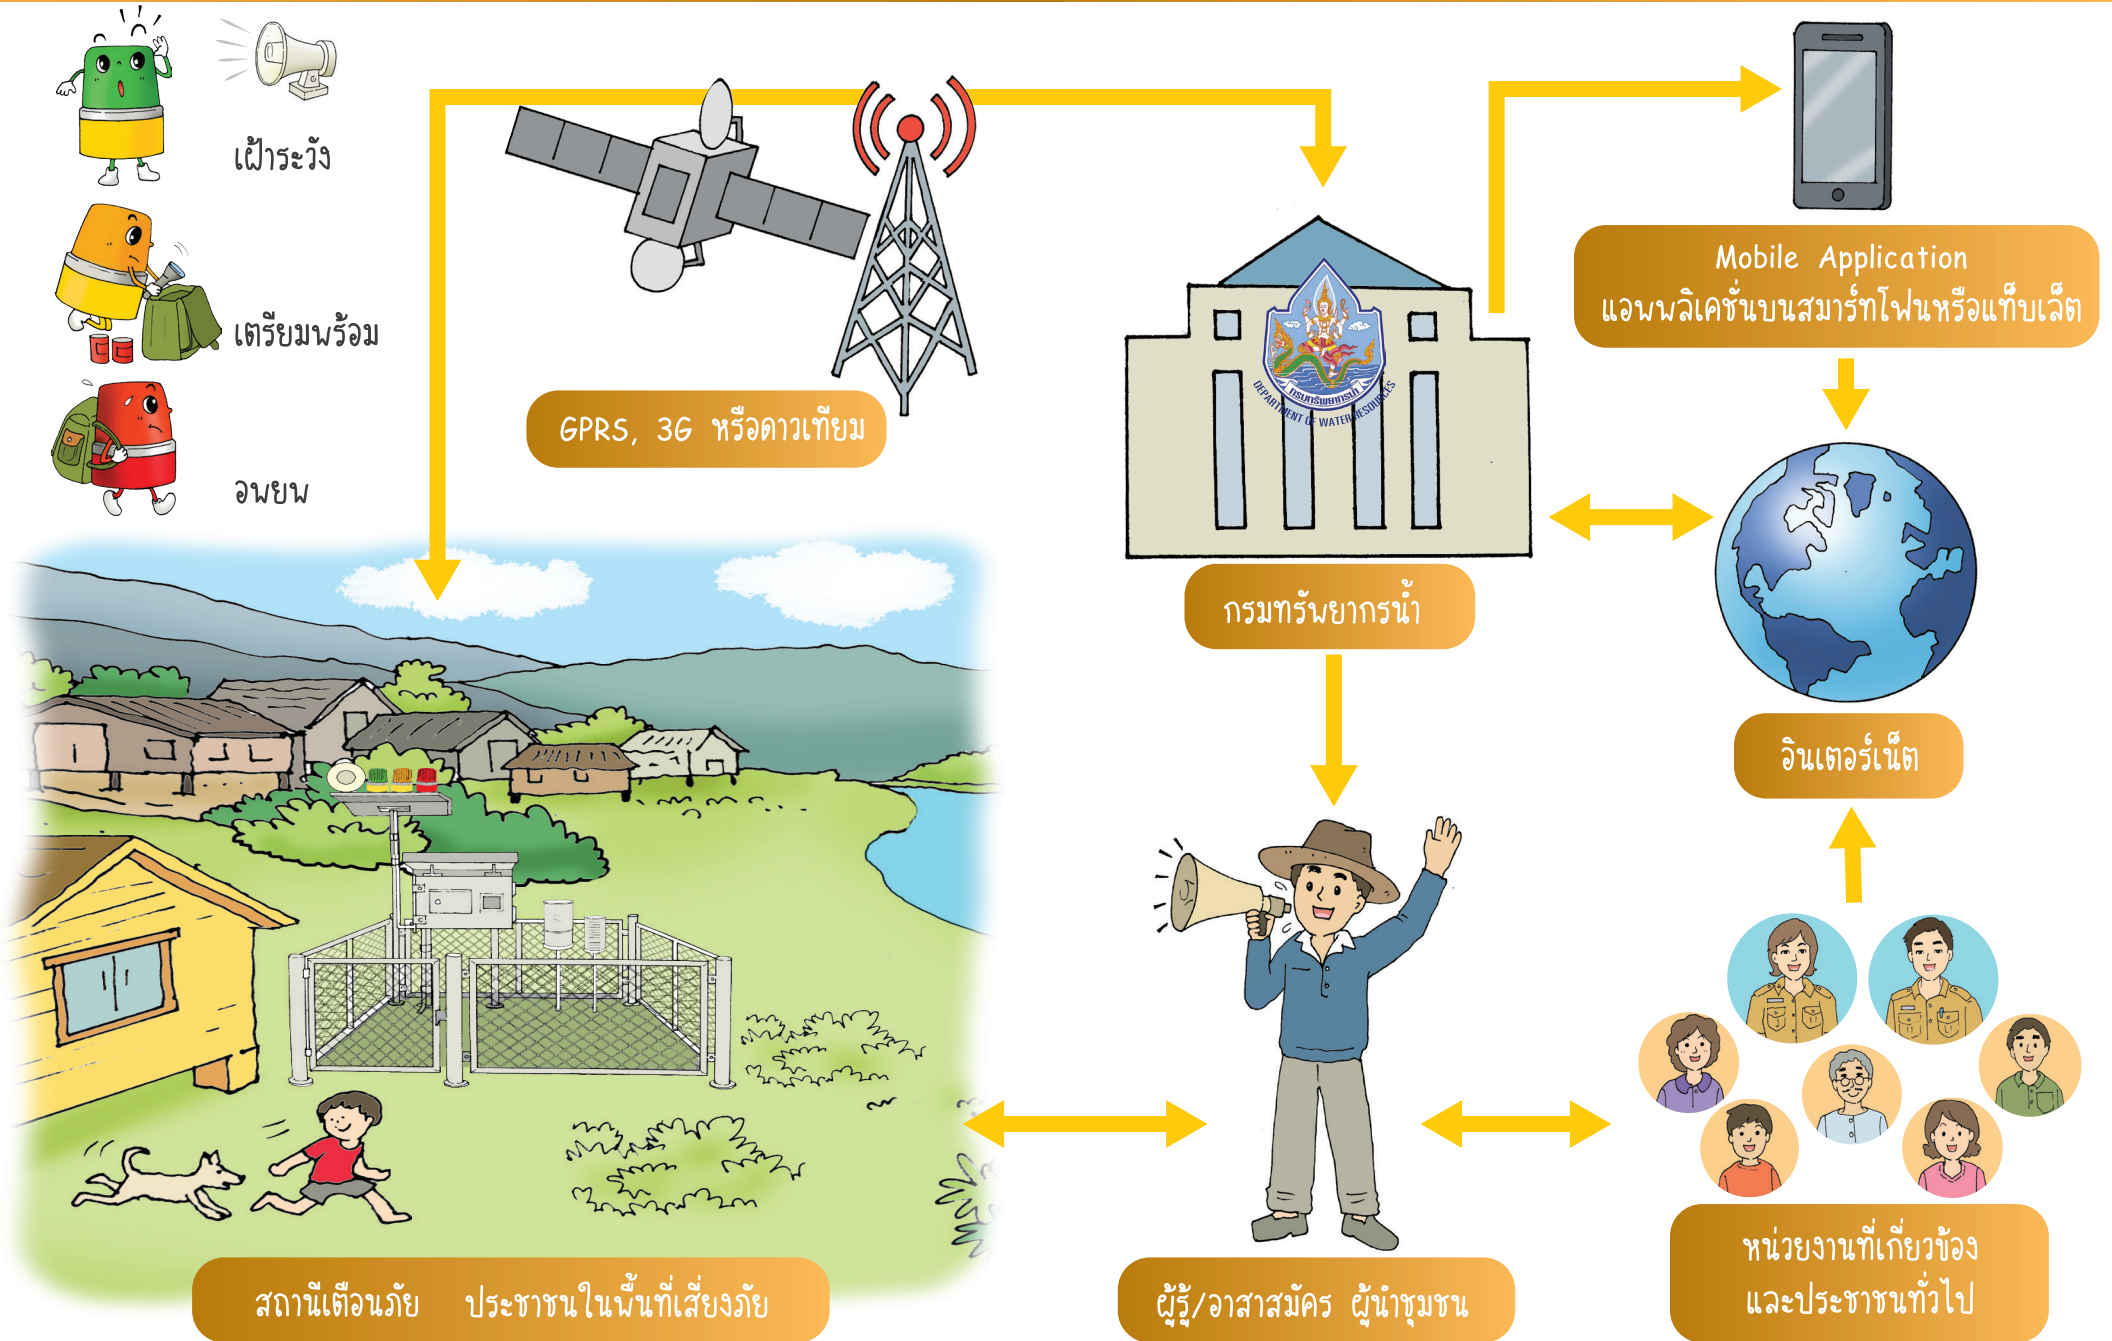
เฝ้าระวัง

เตรียมพร้อม

อพยพ

GPRS, 3G หรือดาวเทียม

กรมทรัพยากรน้ำ
DEPARTMENT OF WATER RESOURCES

Mobile Application
แอพพลิเคชั่นบนสมาร์ทโฟนหรือแท็บเล็ต

อินเตอร์เน็ต

สถานีเตือนภัย ประชาชนในพื้นที่เสี่ยงภัย

ผู้รู้/อาสาสมัคร ผู้นำชุมชน

หน่วยงานที่เกี่ยวข้อง
และประชาชนทั่วไป